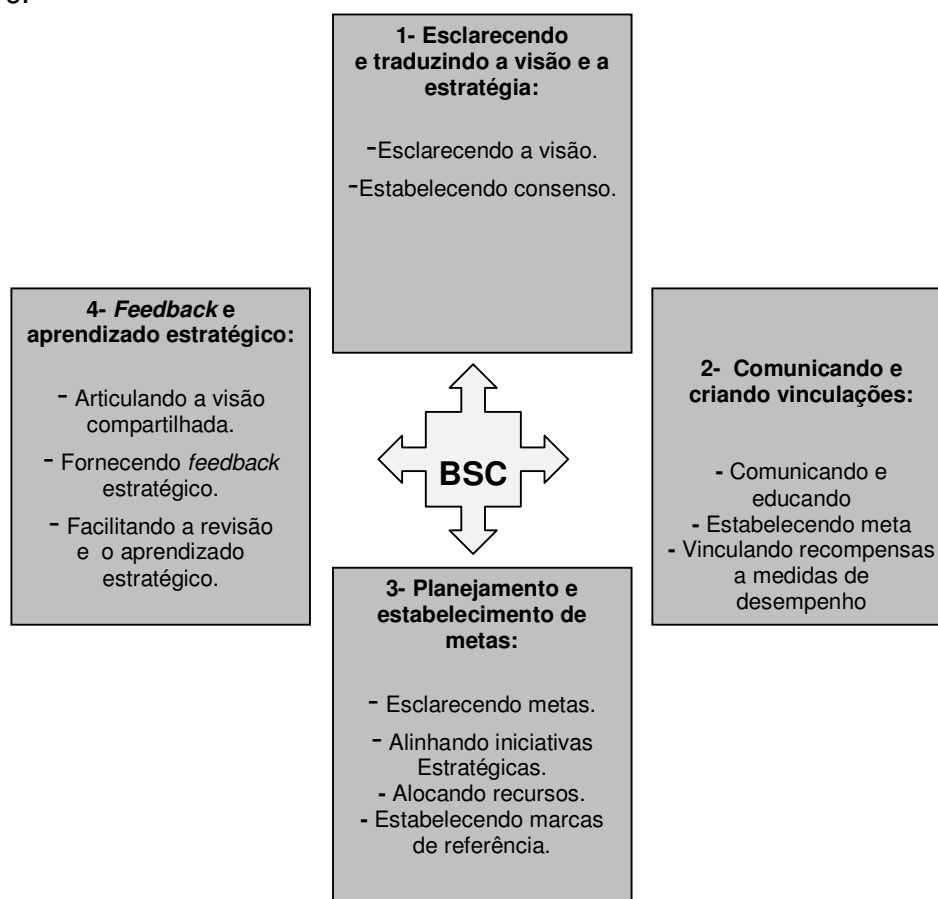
1- Esclarecendo e traduzindo a visão e a estratégia:

-Esclarecendo a visão.
-Estabelecendo consenso.

4- Feedback e aprendizado estratégico:

- Articulando a visão compartilhada.
- Fornecendo feedback estratégico.
- Facilitando a revisão e o aprendizado estratégico.

BSC

2- Comunicando e criando vinculações:

- Comunicando e educando
- Estabelecendo meta
- Vinculando recompensas a medidas de desempenho

3- Planejamento e estabelecimento de metas:

- Esclarecendo metas.
- Alinhando iniciativas Estratégicas.
- Alocando recursos.
- Estabelecendo marcas de referência.